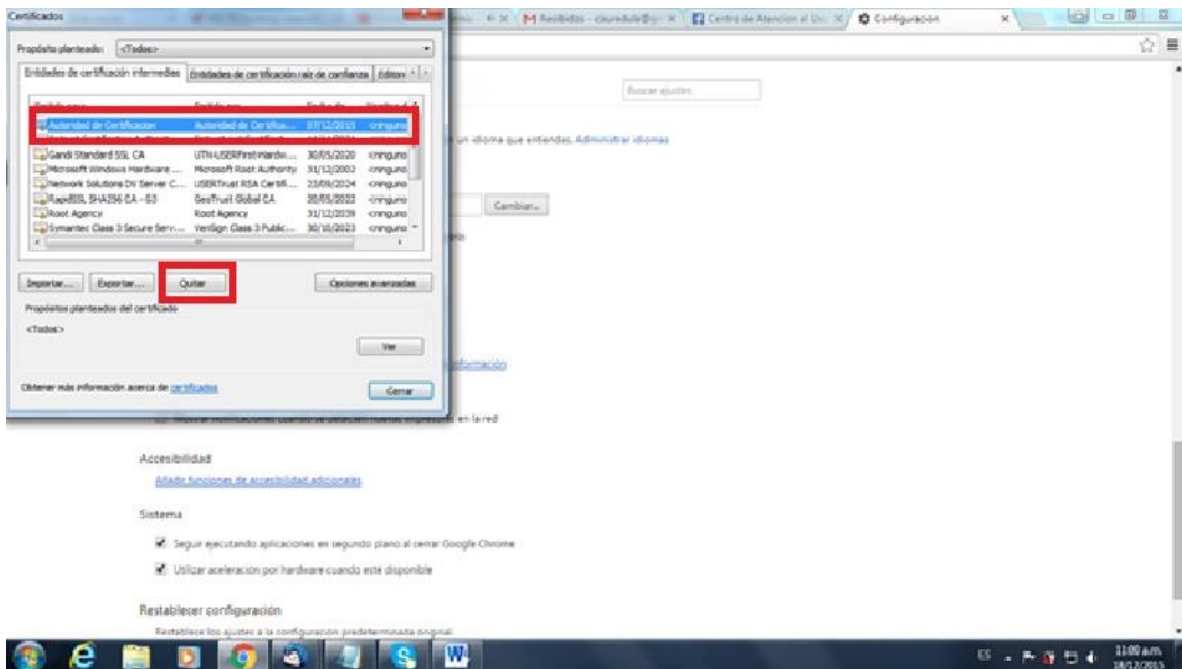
Certificados

Recibidos - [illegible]
Centro de Atencion al Us...
Configuración

Propósito planteado: <Todos>

Entidades de certificación intermedias | Entidades de certificación raíz de confianza | Editor

| Emitido para | Emitido por | Fecha de... | Nombre d... |
|---|---|---|---|
| Autoridad de Certificacion | Autoridad de Certifica... | 07/12/2015 | <ninguno> |
| Gandi Standard SSL CA | UTN-USERFirst-Hardw... | 30/05/2020 | <ninguno> |
| Microsoft Windows Hardware ... | Microsoft Root Authority | 31/12/2002 | <ninguno> |
| Network Solutions DV Server C... | USERTrust RSA Certifi... | 23/09/2024 | <ninguno> |
| RapidSSL SHA256 CA - G3 | GeoTrust Global CA | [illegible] | <ninguno> |
| Root Agency | Root Agency | 31/12/2039 | <ninguno> |
| Symantec Class 3 Secure Serv... | VeriSign Class 3 Public... | 30/10/2023 | <ninguno> |

Importar... | Exportar... | Quitar | Opciones avanzadas

Propósitos planteados del certificado

<Todos>

Ver

Obtener más información acerca de certificados

Cerrar

Buscar ajustes

un idioma que entiendas. Administrar idiomas

Cambiar...

información

en la red

Accesibilidad

Añadir funciones de accesibilidad adicionales

Sistema

Seguir ejecutando aplicaciones en segundo plano al cerrar Google Chrome

Utilizar aceleración por hardware cuando esté disponible

Restablecer configuración

Restablece los ajustes a la configuración predeterminada original

ES 11:00 a.m. 18/12/2015